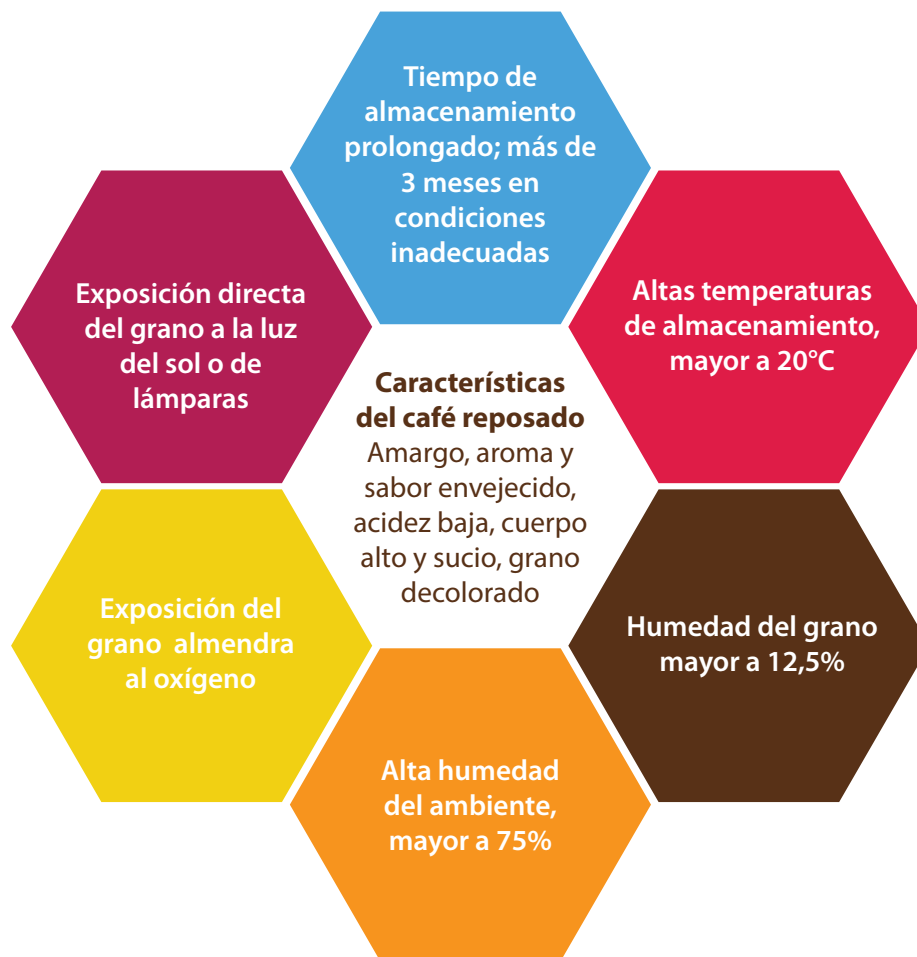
Tiempo de almacenamiento prolongado; más de 3 meses en condiciones inadecuadas

Exposición directa del grano a la luz del sol o de lámparas

Altas temperaturas de almacenamiento, mayor a 20°C

Características del café reposado
Amargo, aroma y sabor envejecido, acidez baja, cuerpo alto y sucio, grano decolorado

Exposición del grano almendra al oxígeno

Humedad del grano mayor a 12,5%

Alta humedad del ambiente, mayor a 75%